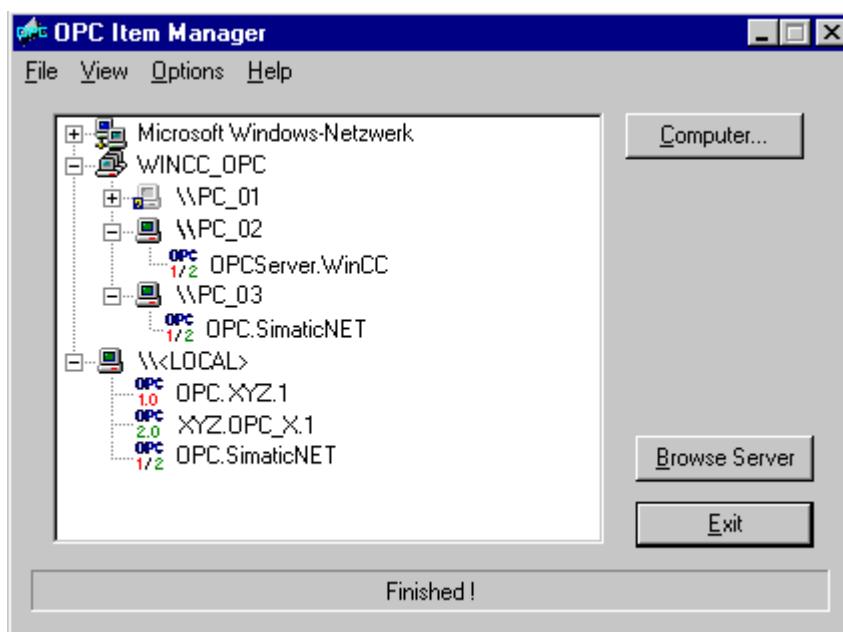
OPC Item Manager

File View Options Help

Microsoft Windows-Netzwerk
WINCC_OPC
\\PC_01
\\PC_02
OPC 1/2 OPCServer.WinCC
\\PC_03
OPC 1/2 OPC.SimaticNET
\\<LOCAL>
OPC 1.0 OPC.XYZ.1
OPC 2.0 XYZ.OPC_X.1
OPC 1/2 OPC.SimaticNET

Computer...

Browse Server

Exit

Finished !